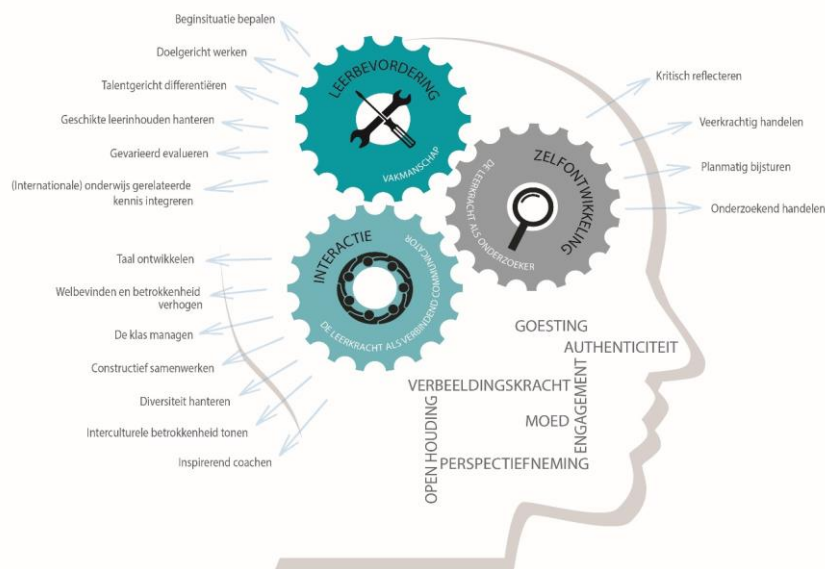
Beginsituatie bepalen

Doelgericht werken

Talentgericht differentiëren

Geschikte leerinhouden hanteren

Gevarieerd evalueren

(Internationale) onderwijs gerelateerde kennis integreren

LEERBEVORDERING

VAKMANSCHAP

ZELFONTWIKKELING

DE LEERKRACHT ALS ONDERZOEKER

Kritisch reflecteren

Veerkrachtig handelen

Planmatig bijsturen

Onderzoekend handelen

INTERACTIE

DE LEERKRACHT ALS VERBINDEND COMMUNICATOR

Taal ontwikkelen

Welbevinden en betrokkenheid verhogen

De klas managen

Constructief samenwerken

Diversiteit hanteren

Interculturele betrokkenheid tonen

Inspirerend coachen

GOESTING

AUTHENTICITEIT

VERBEELDINGSKRACHT

ENGAGEMENT

MOED

OPEN HOUDING

PERSPECTIEFNEMING